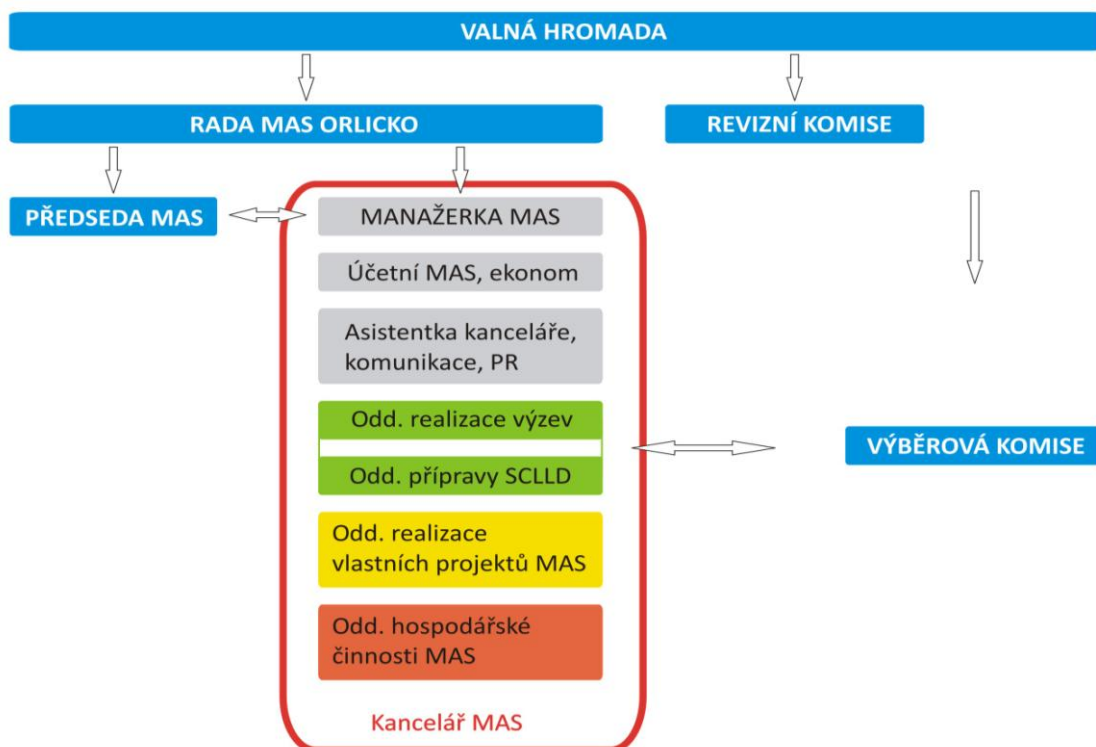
VALNÁ HROMADA

RADA MAS ORLICKO

REVIZNÍ KOMISE

PŘEDSEDA MAS

MANAŽERKA MAS

Účetní MAS, ekonom

Asistentka kanceláře, komunikace, PR

Odd. realizace výzev

Odd. přípravy SCLLD

VÝBĚROVÁ KOMISE

Odd. realizace vlastních projektů MAS

Odd. hospodářské činnosti MAS

Kancelář MAS